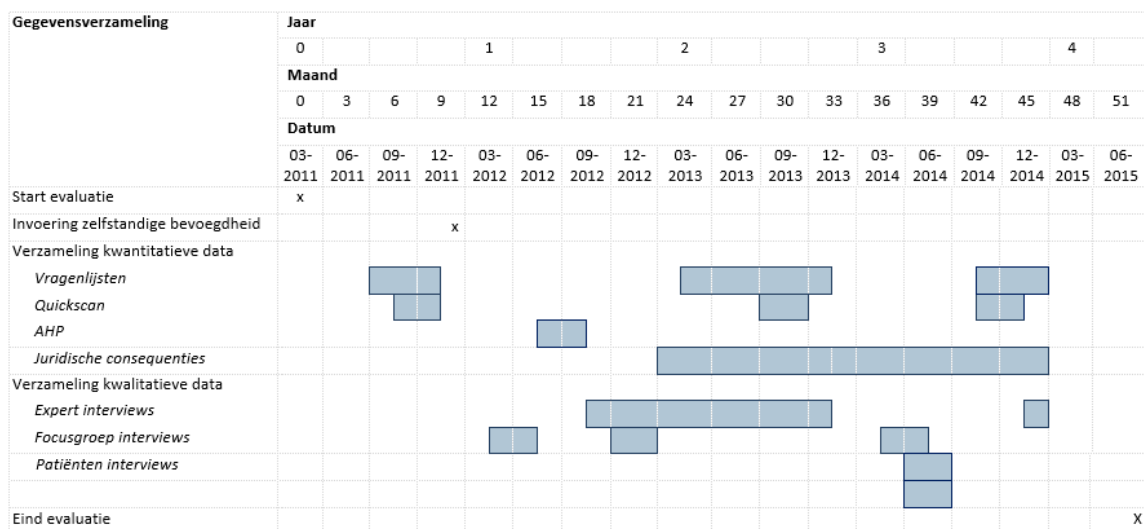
| Gegevensverzameling | Jaar | | | | | | | | | | | | | | | | | |
|---|---|---|---|---|---|---|---|---|---|---|---|---|---|---|---|---|---|---|
| | 0 | | | | 1 | | | | 2 | | | | 3 | | | | 4 | |
| | Maand | | | | | | | | | | | | | | | | | |
| | 0 | 3 | 6 | 9 | 12 | 15 | 18 | 21 | 24 | 27 | 30 | 33 | 36 | 39 | 42 | 45 | 48 | 51 |
| | Datum | | | | | | | | | | | | | | | | | |
| | 03-2011 | 06-2011 | 09-2011 | 12-2011 | 03-2012 | 06-2012 | 09-2012 | 12-2012 | 03-2013 | 06-2013 | 09-2013 | 12-2013 | 03-2014 | 06-2014 | 09-2014 | 12-2014 | 03-2015 | 06-2015 |
| Start evaluatie | x | | | | | | | | | | | | | | | | | |
| Invoering zelfstandige bevoegdheid | | | | x | | | | | | | | | | | | | | |
| Verzameling kwantitatieve data | | | | | | | | | | | | | | | | | | |
| *Vragenlijsten* | | | | | | | | | | | | | | | | | | |
| *Quickscan* | | | | | | | | | | | | | | | | | | |
| *AHP* | | | | | | | | | | | | | | | | | | |
| *Juridische consequenties* | | | | | | | | | | | | | | | | | | |
| Verzameling kwalitatieve data | | | | | | | | | | | | | | | | | | |
| *Expert interviews* | | | | | | | | | | | | | | | | | | |
| *Focusgroep interviews* | | | | | | | | | | | | | | | | | | |
| *Patiënten interviews* | | | | | | | | | | | | | | | | | | |
| | | | | | | | | | | | | | | | | | | |
| Eind evaluatie | | | | | | | | | | | | | | | | | | X |